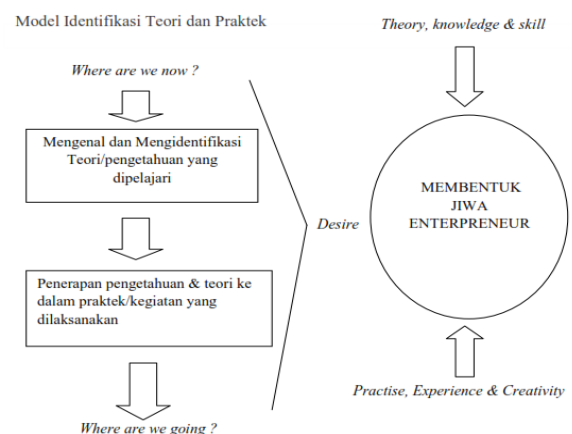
Model Identifikasi Teori dan Praktek

Where are we now ?

Mengenal dan Mengidentifikasi Teori/pengetahuan yang dipelajari

Penerapan pengetahuan & teori ke dalam praktek/kegiatan yang dilaksanakan

Where are we going ?

Desire

Theory, knowledge & skill

MEMBENTUK JIWA ENTERPRENEUR

Practise, Experience & Creativity